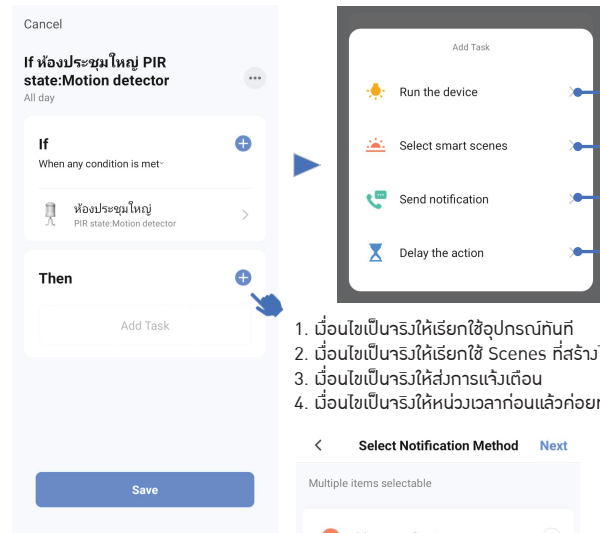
Cancel

If ห้องประชุมใหญ่ PIR state:Motion detector

All day

If

When any condition is met

ห้องประชุมใหญ่

PIR state:Motion detector

Then

Add Task

Save

Add Task

Run the device

Select smart scenes

Send notification

Delay the action

1. เมื่อนไขเป็นจริงให้เรียกใช้อุปกรณ์ทันที
2. เมื่อนไขเป็นจริงให้เรียกใช้ Scenes ที่สร้าง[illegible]
3. เมื่อนไขเป็นจริงให้ส่งการแจ้งเตือน
4. เมื่อนไขเป็นจริงให้หน่วงเวลาก่อนแล้วค่อย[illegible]

<

Select Notification Method

Next

Multiple items selectable